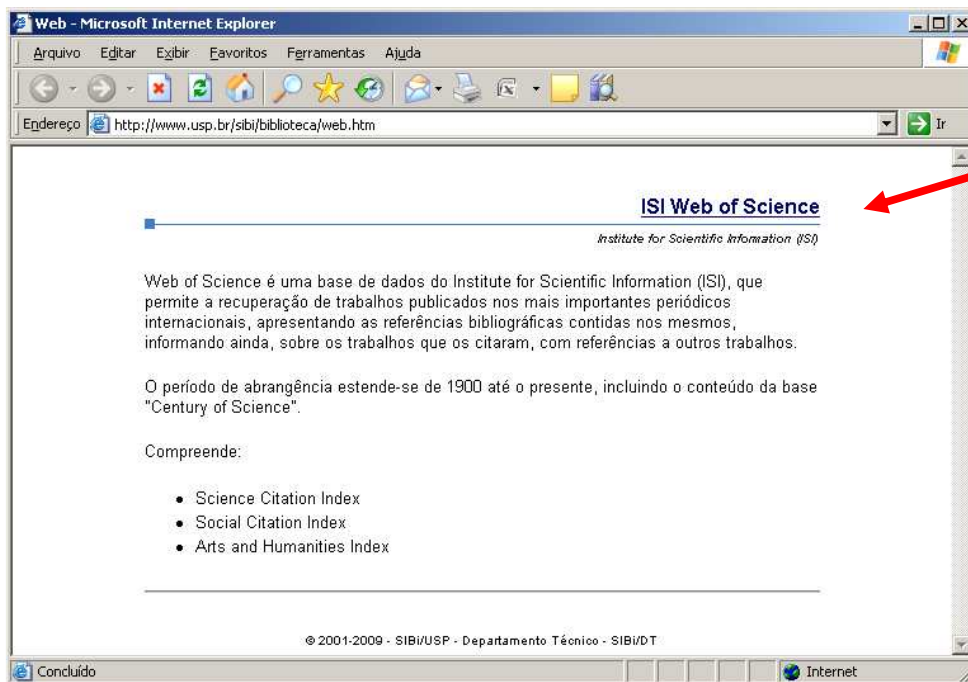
Web - Microsoft Internet Explorer

Arquivo Editar Exibir Favoritos Ferramentas Ajuda

Endereço http://www.usp.br/sibi/biblioteca/web.htm Ir

ISI Web of Science

Institute for Scientific Information (ISI)

Web of Science é uma base de dados do Institute for Scientific Information (ISI), que permite a recuperação de trabalhos publicados nos mais importantes periódicos internacionais, apresentando as referências bibliográficas contidas nos mesmos, informando ainda, sobre os trabalhos que os citaram, com referências a outros trabalhos.

O período de abrangência estende-se de 1900 até o presente, incluindo o conteúdo da base "Century of Science".

Compreende:

- Science Citation Index
- Social Citation Index
- Arts and Humanities Index

© 2001-2009 - SIBi/USP - Departamento Técnico - SIBi/DT

Concluído

Internet